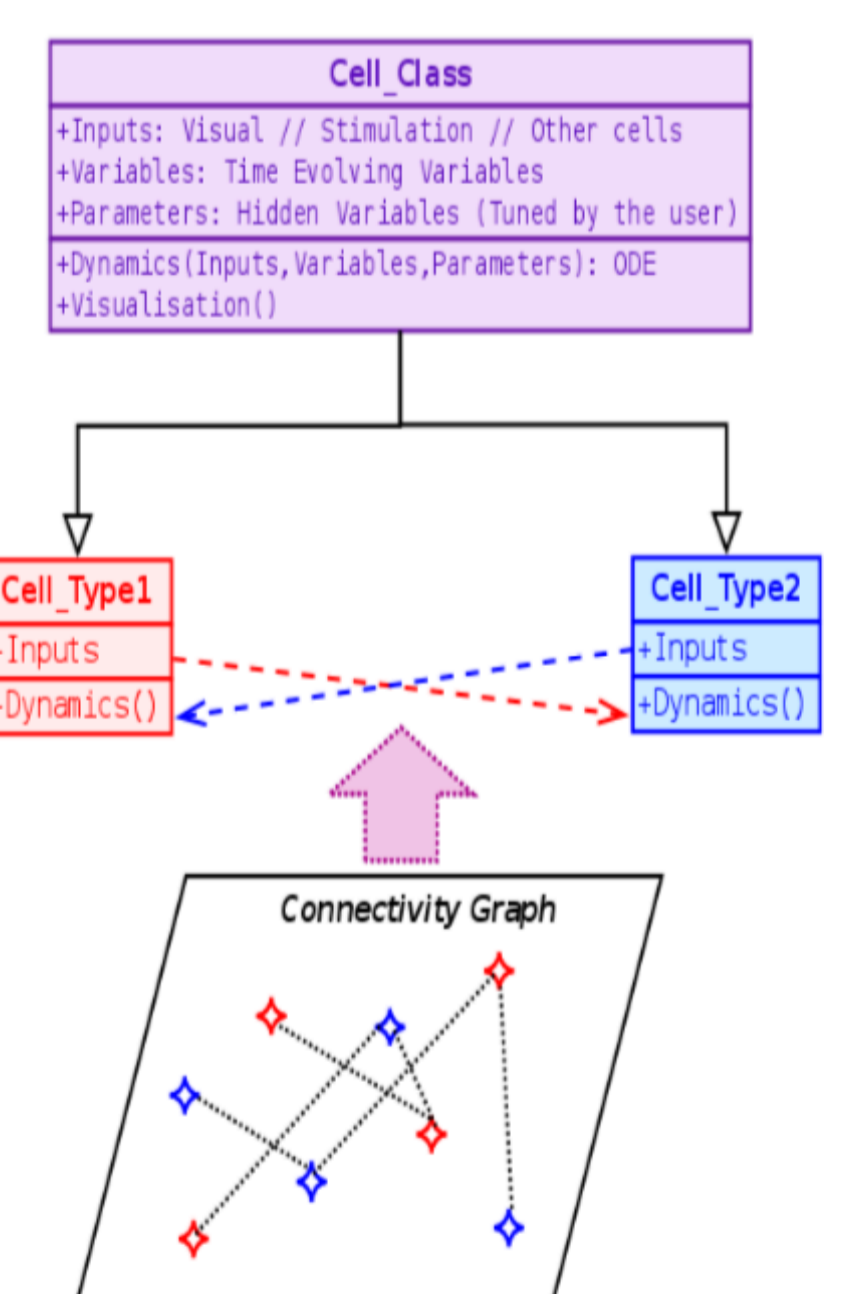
Cell_Class
+Inputs: Visual // Stimulation // Other cells
+Variables: Time Evolving Variables
+Parameters: Hidden Variables (Tuned by the user)
+Dynamics(Inputs,Variables,Parameters): ODE
+Visualisation()

Cell_Type1
+Inputs
+Dynamics()

Cell_Type2
+Inputs
+Dynamics()

Connectivity Graph